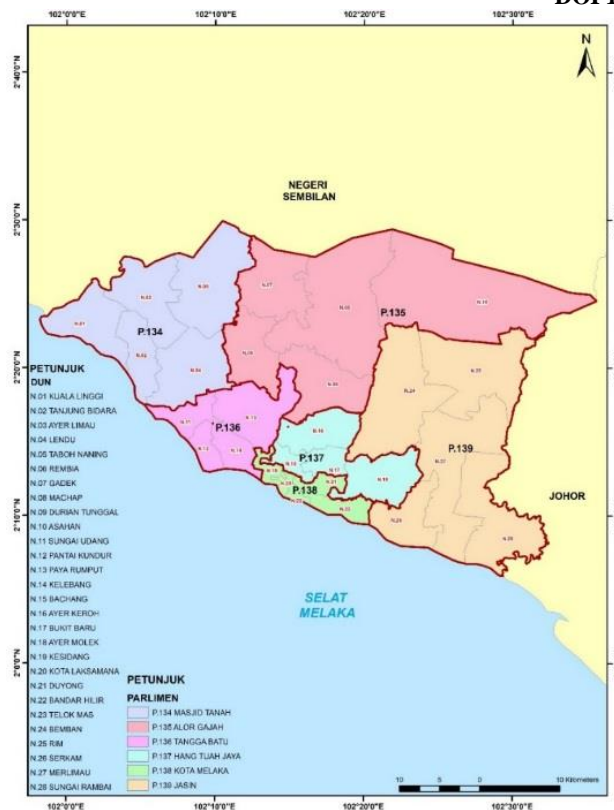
DUN

102°0'0"E
102°10'0"E
102°20'0"E
102°30'0"E

N

2°40'0"N
2°30'0"N
2°20'0"N
2°10'0"N
2°0'0"N

NEGERI SEMBILAN

P.134
P.135
P.136
P.137
P.138
P.139

JOHOR

SELAT MELAKA

PETUNJUK
DUN
N.01 KUALA LINGGI
N.02 TANJUNG BIDARA
N.03 AYER LIMAU
N.04 LENDU
N.05 TABOH NANING
N.06 REMBIA
N.07 GADEK
N.08 MACHAP
N.09 DURIAN TUNGGAL
N.10 ASAHAN
N.11 SUNGAI UDANG
N.12 PANTAI KUNDUR
N.13 PAYA RUMPUT
N.14 KELEBANG
N.15 BACHANG
N.16 AYER KEROH
N.17 BUKIT BARU
N.18 AYER MOLEK
N.19 KESIDANG
N.20 KOTA LAKSAMANA
N.21 DUYONG
N.22 BANDAR HILIR
N.23 TELOK MAS
N.24 BEMBAN
N.25 RIM
N.26 SERKAM
N.27 MERLIMAU
N.28 SUNGAI RAMBAI

PETUNJUK
PARLIMEN
P.134 MASJID TANAH
P.135 ALOR GAJAH
P.136 TANGGA BATU
P.137 HANG TUAH JAYA
P.138 KOTA MELAKA
P.139 JASIN

10 5 0 10 Kilometers

102°0'0"E
102°10'0"E
102°20'0"E
102°30'0"E